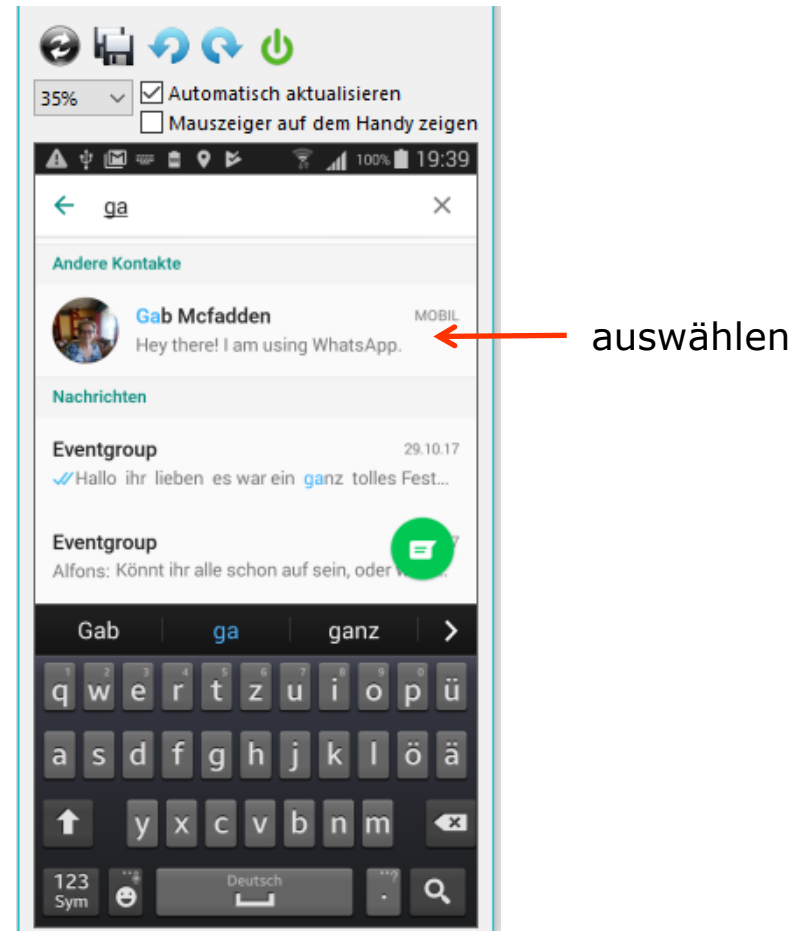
35%
Automatisch aktualisieren
Mauszeiger auf dem Handy zeigen

100% 19:39

ga

Andere Kontakte

Gab Mcfadden MOBIL
Hey there! I am using WhatsApp.

auswählen

Nachrichten

Eventgroup 29.10.17
Hallo ihr lieben es war ein ganz tolles Fest...

Eventgroup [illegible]7
Alfons: Könnt ihr alle schon auf sein, oder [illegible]

Gab ga ganz

1 2 3 4 5 6 7 8 9 0
q w e r t z u i o p ü
a s d f g h j k l ö ä
y x c v b n m
123 Sym
Deutsch
.